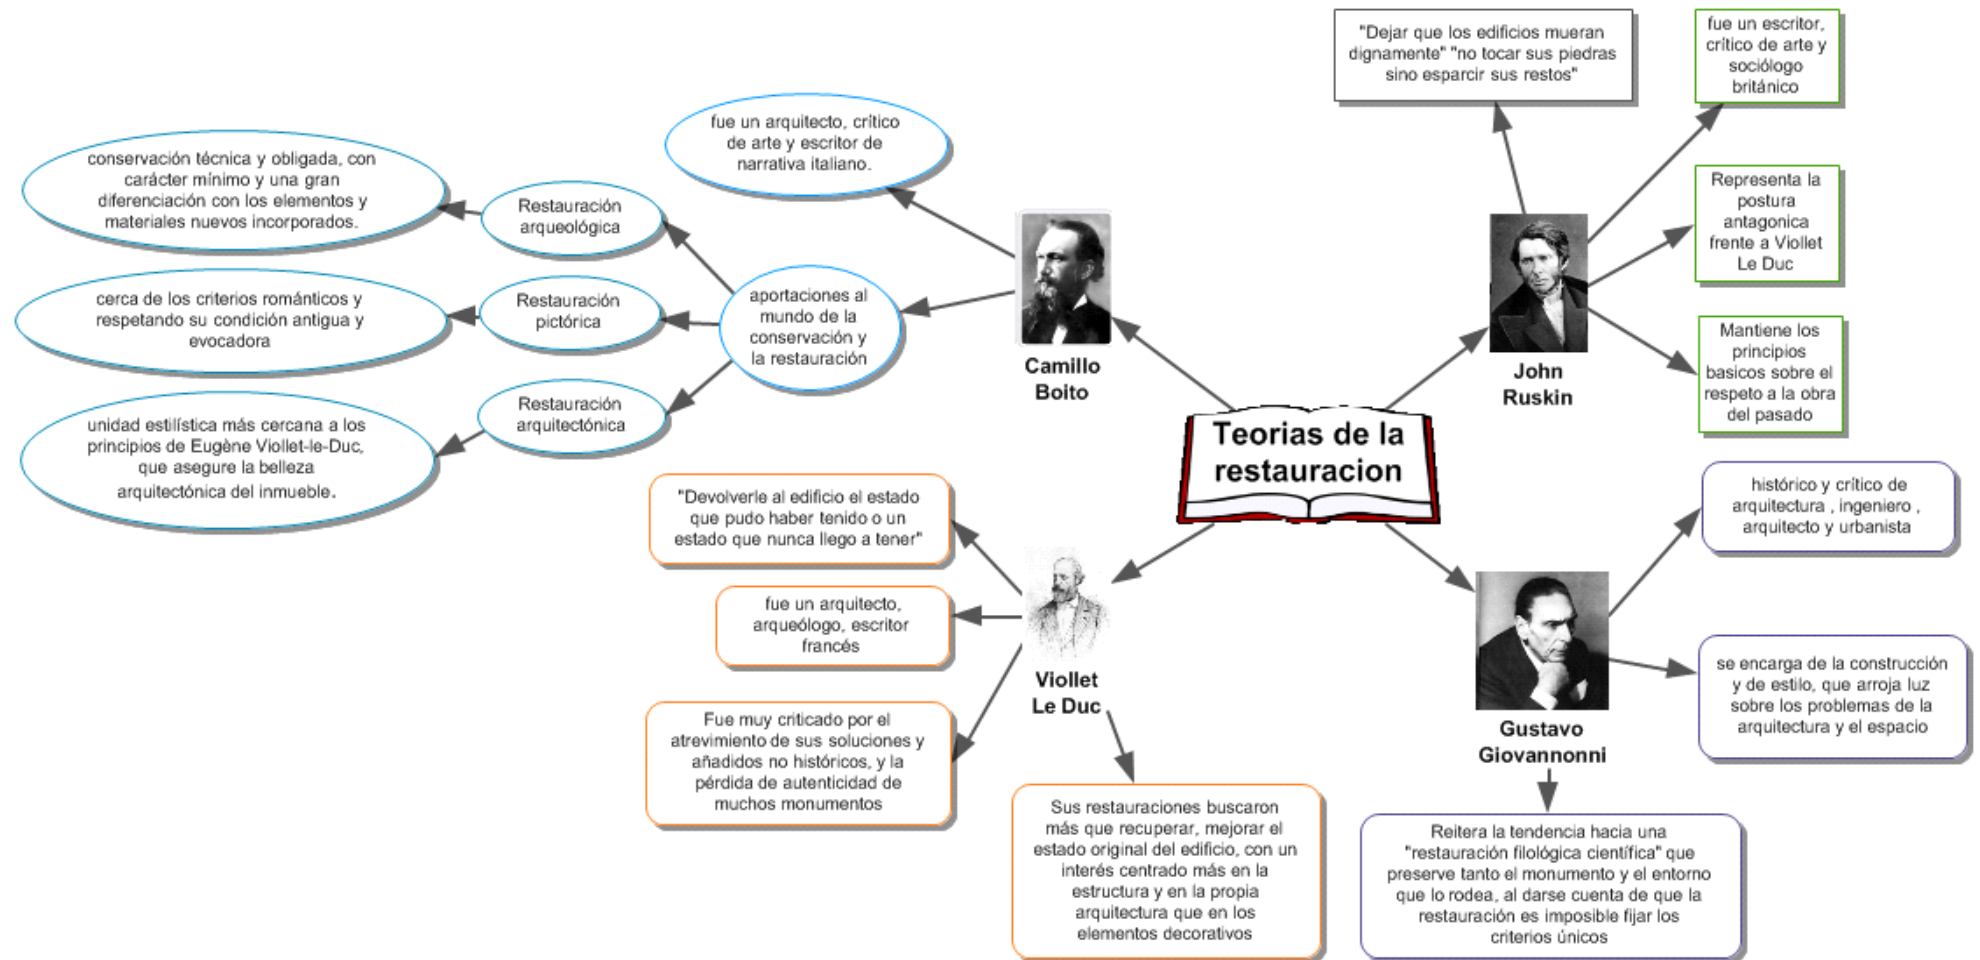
Teorias de la restauracion

Camillo Boito

fue un arquitecto, crítico de arte y escritor de narrativa italiano.

aportaciones al mundo de la conservación y la restauración

Restauración arqueológica

conservación técnica y obligada, con carácter mínimo y una gran diferenciación con los elementos y materiales nuevos incorporados.

Restauración pictórica

cerca de los criterios románticos y respetando su condición antigua y evocadora

Restauración arquitectónica

unidad estilística más cercana a los principios de Eugène Viollet-le-Duc, que asegure la belleza arquitectónica del inmueble.

John Ruskin

"Dejar que los edificios mueran dignamente" "no tocar sus piedras sino esparcir sus restos"

fue un escritor, crítico de arte y sociólogo británico

Representa la postura antagonica frente a Viollet Le Duc

Mantiene los principios basicos sobre el respeto a la obra del pasado

Viollet Le Duc

"Devolverle al edificio el estado que pudo haber tenido o un estado que nunca llego a tener"

fue un arquitecto, arqueólogo, escritor francés

Fue muy criticado por el atrevimiento de sus soluciones y añadidos no históricos, y la pérdida de autenticidad de muchos monumentos

Sus restauraciones buscaron más que recuperar, mejorar el estado original del edificio, con un interés centrado más en la estructura y en la propia arquitectura que en los elementos decorativos

Gustavo Giovannonni

histórico y crítico de arquitectura , ingeniero , arquitecto y urbanista

se encarga de la construcción y de estilo, que arroja luz sobre los problemas de la arquitectura y el espacio

Reitera la tendencia hacia una "restauración filológica científica" que preserve tanto el monumento y el entorno que lo rodea, al darse cuenta de que la restauración es imposible fijar los criterios únicos